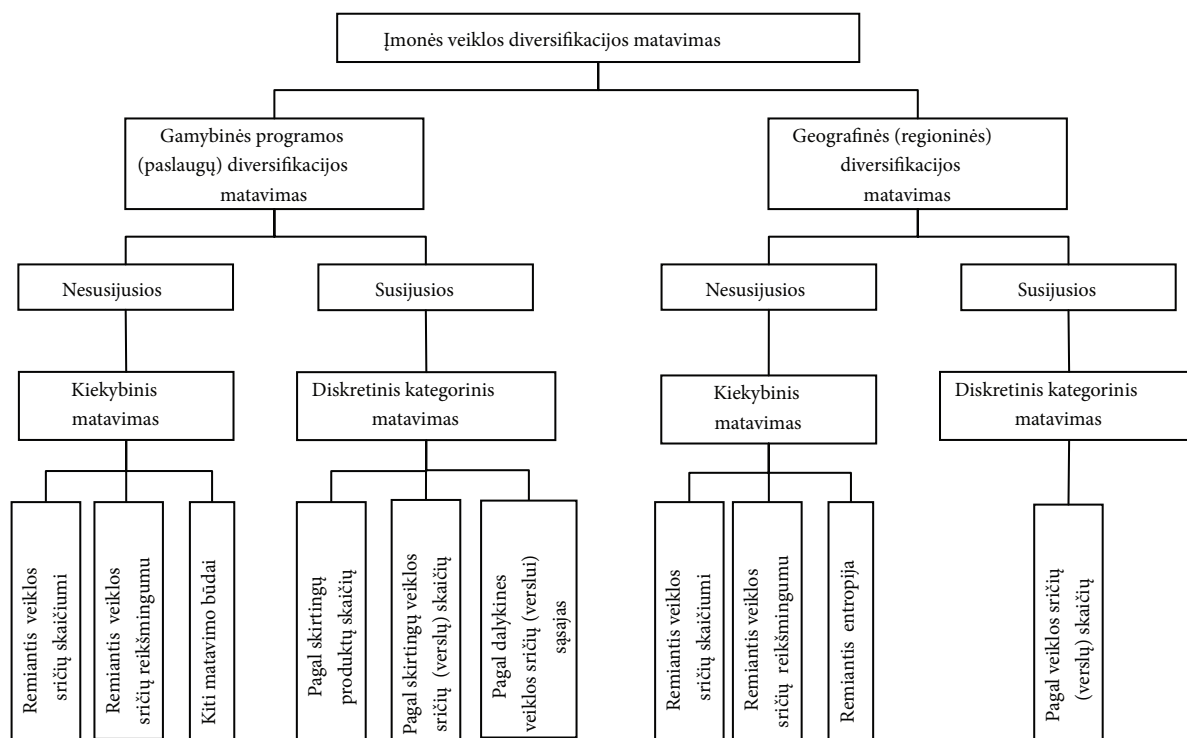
Įmonės veiklos diversifikacijos matavimas

Gamybinės programos (paslaugų) diversifikacijos matavimas

Geografinės (regioninės) diversifikacijos matavimas

Nesusijusios

Susijusios

Nesusijusios

Susijusios

Kiekybinis matavimas

Diskretinis kategorinis matavimas

Kiekybinis matavimas

Diskretinis kategorinis matavimas

Remiantis veiklos sričių skaičiumi

Remiantis veiklos sričių reikšmingumu

Kiti matavimo būdai

Pagal skirtingų produktų skaičių

Pagal skirtingų veiklos sričių (verslų) skaičių

Pagal dalykines veiklos sričių (verslui) sąsajas

Remiantis veiklos sričių skaičiumi

Remiantis veiklos sričių reikšmingumu

Remiantis entropija

Pagal veiklos sričių (verslų) skaičių